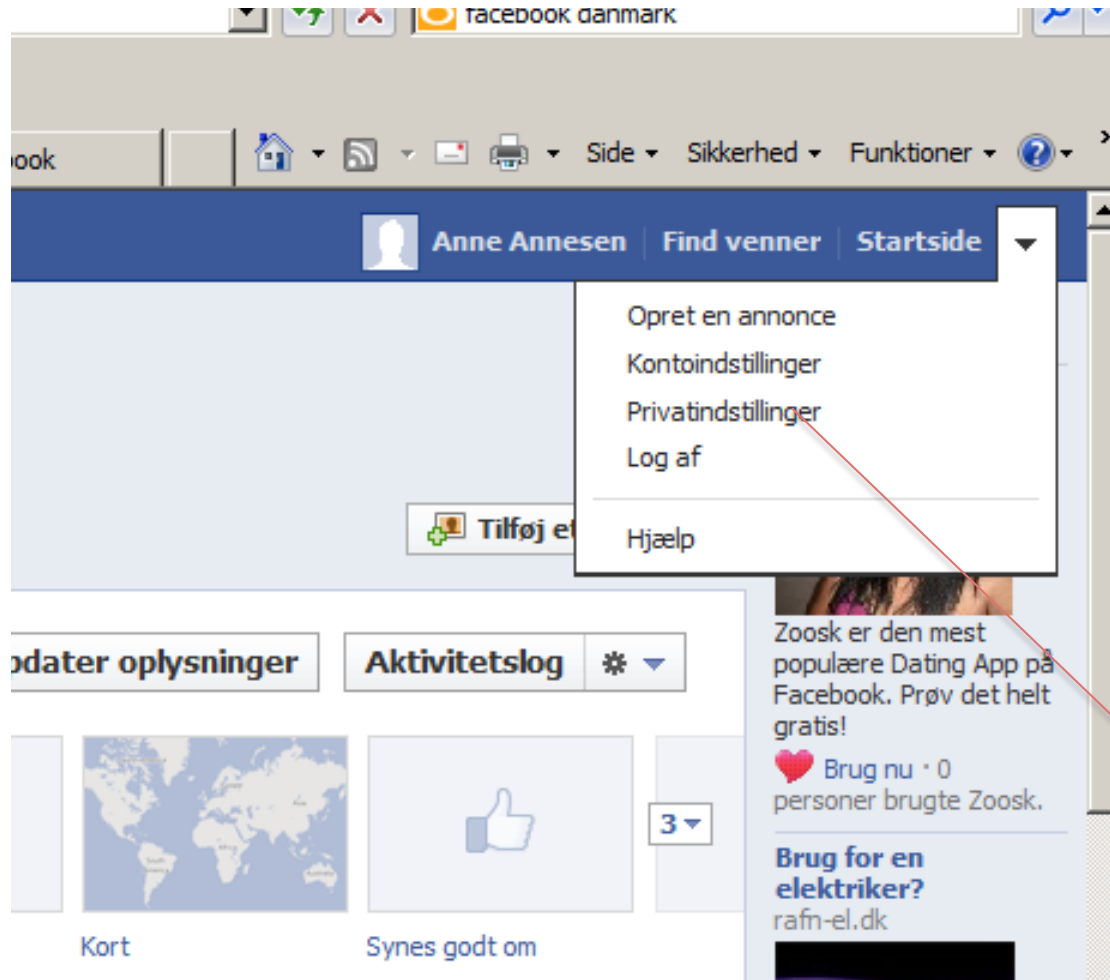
facebook danmark

ook

Side Sikkerhed Funktioner

Anne Annesen | Find venner | Startside

Opret en annonce
Kontoindstillinger
Privatindstillinger
Log af

Hjælp

Tilføj et

odater oplysninger

Aktivitetslog

Zoosk er den mest populære Dating App på Facebook. Prøv det helt gratis!

Brug nu · 0 personer brugte Zoosk.

Brug for en elektriker?
rafn-el.dk

3

Kort

Synes godt om